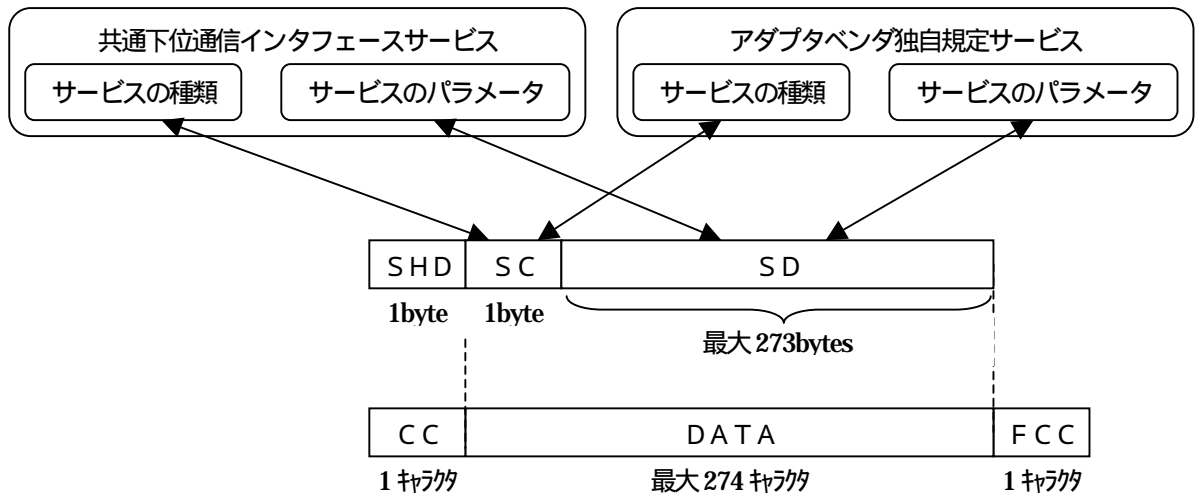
共通下位通信インタフェースサービス

サービスの種類

サービスのパラメータ

アダプタベンダ独自規定サービス

サービスの種類

サービスのパラメータ

| SHD | SC | SD |
|---|---|---|

1byte 1byte 最大 273bytes

| CC | DATA | FCC |
|---|---|---|

1 ｷｬﾗｸﾀ 最大 274 ｷｬﾗｸﾀ 1 ｷｬﾗｸﾀ